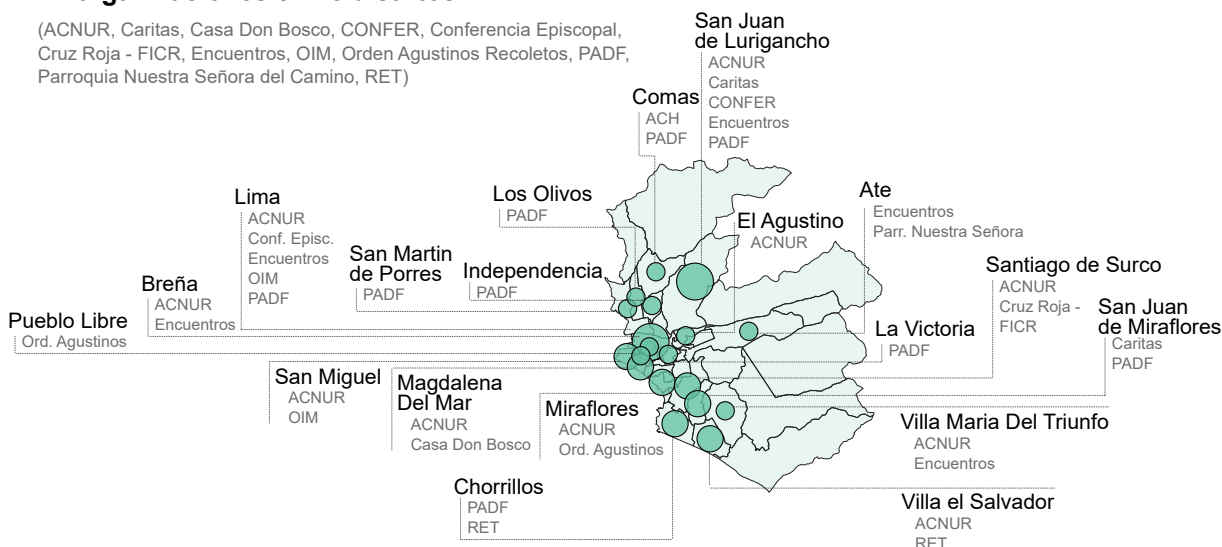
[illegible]

(ACNUR, Caritas, Casa Don Bosco, CONFER, Conferencia Episcopal, Cruz Roja - FICR, Encuentros, OIM, Orden Agustinos Recoletos, PADF, Parroquia Nuestra Señora del Camino, RET)

San Juan de Lurigancho
ACNUR
Caritas
CONFER
Encuentros
PADF

Comas
ACH
PADF

Lima
ACNUR
Conf. Episc.
Encuentros
OIM
PADF

Los Olivos
PADF

Ate
Encuentros
Parr. Nuestra Señora

El Agustino
ACNUR

San Martin de Porres
PADF

Independencia
PADF

Santiago de Surco
ACNUR
Cruz Roja - FICR

Breña
ACNUR
Encuentros

San Juan de Miraflores
Caritas
PADF

Pueblo Libre
Ord. Agustinos

La Victoria
PADF

San Miguel
ACNUR
OIM

Magdalena Del Mar
ACNUR
Casa Don Bosco

Miraflores
ACNUR
Ord. Agustinos

Villa Maria Del Triunfo
ACNUR
Encuentros

Chorrillos
PADF
RET

Villa el Salvador
ACNUR
RET